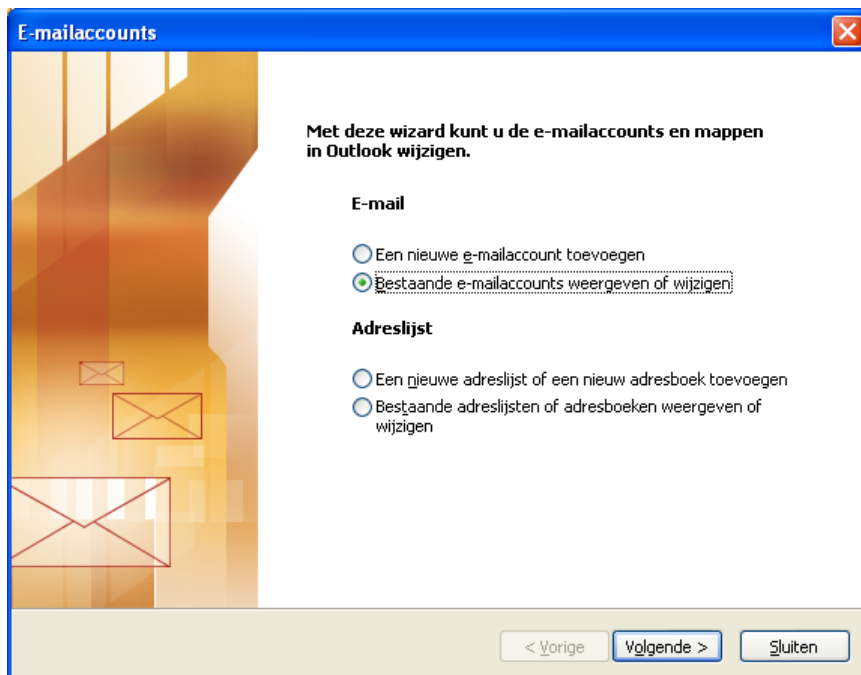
E-mailaccounts

Met deze wizard kunt u de e-mailaccounts en mappen in Outlook wijzigen.

E-mail

Een nieuwe e-mailaccount toevoegen

Bestaande e-mailaccounts weergeven of wijzigen

Adreslijst

Een nieuwe adreslijst of een nieuw adresboek toevoegen

Bestaande adreslijsten of adresboeken weergeven of wijzigen

< Vorige

Volgende >

Sluiten